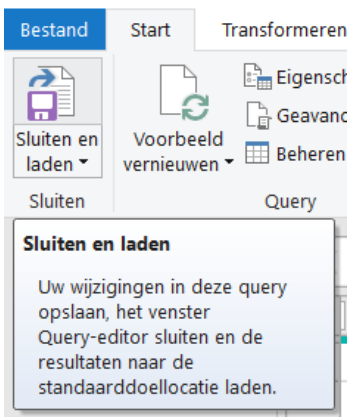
Bestand Start Transformeren

Sluiten en laden ▾

Sluiten

Voorbeeld vernieuwen ▾

Eigensch

Geavanc

Beheren

Query

Sluiten en laden

Uw wijzigingen in deze query opslaan, het venster Query-editor sluiten en de resultaten naar de standaarddoellocatie laden.